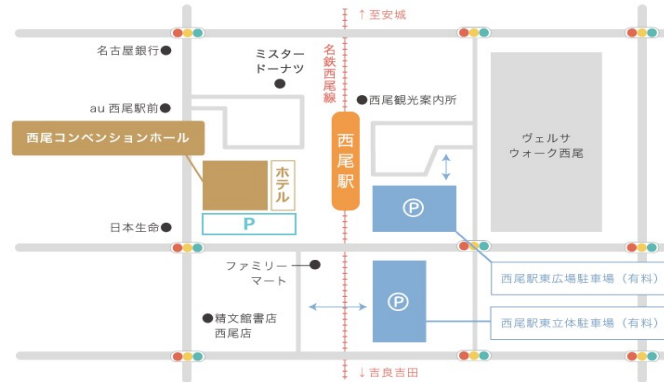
↑至安城

名古屋銀行

ミスタードーナツ

名鉄西尾線

au 西尾駅前

西尾観光案内所

西尾コンベンションホール

西尾駅

ヴェルサウォーク西尾

ホテル

P

日本生命

ファミリーマート

西尾駅東広場駐車場（有料）

精文館書店西尾店

西尾駅東立体駐車場（有料）

↓吉良吉田